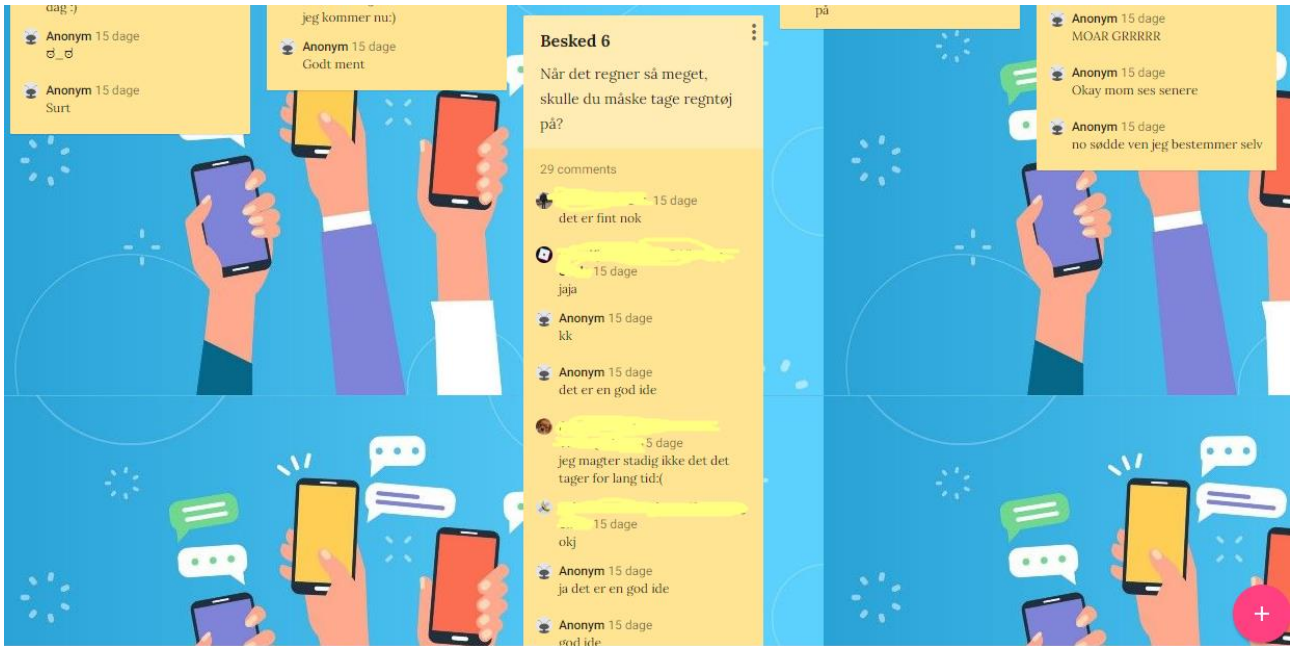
dag :)

Anonym 15 dage
ಠ_ಠ

Anonym 15 dage
Surt

jeg kommer nu:)

Anonym 15 dage
Godt ment

Besked 6

Når det regner så meget, skulle du måske tage regntøj på?

29 comments

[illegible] 15 dage
det er fint nok

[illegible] 15 dage
jaja

Anonym 15 dage
kk

Anonym 15 dage
det er en god ide

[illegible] 15 dage
jeg magter stadig ikke det det tager for lang tid:(

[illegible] 15 dage
okj

Anonym 15 dage
ja det er en god ide

Anonym 15 dage
god ide

på

Anonym 15 dage
MOAR GRRRRR

Anonym 15 dage
Okay mom ses senere

Anonym 15 dage
no søde ven jeg bestemmer selv

+